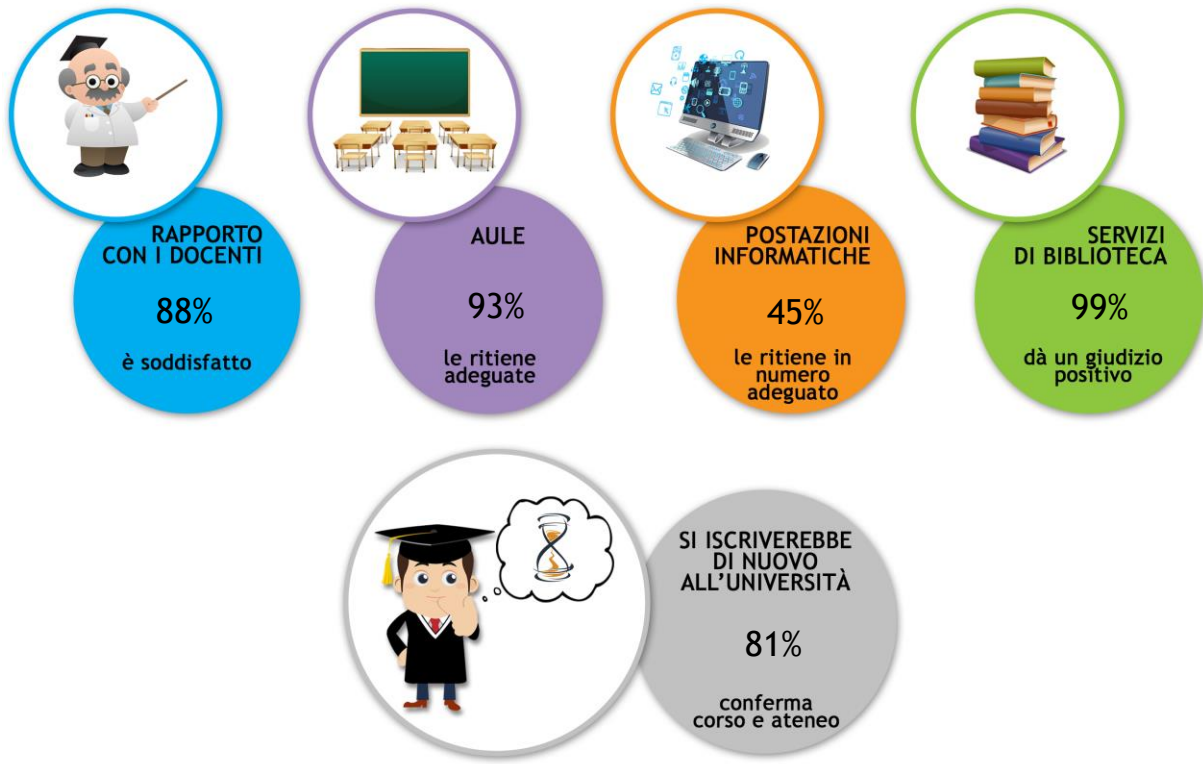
RAPPORTO CON I DOCENTI

88%

è soddisfatto

AULE

93%

le ritiene adeguate

POSTAZIONI INFORMATICHE

45%

le ritiene in numero adeguato

SERVIZI DI BIBLIOTECA

99%

dà un giudizio positivo

SI ISCRIVEREBBE DI NUOVO ALL'UNIVERSITÀ

81%

conferma corso e ateneo